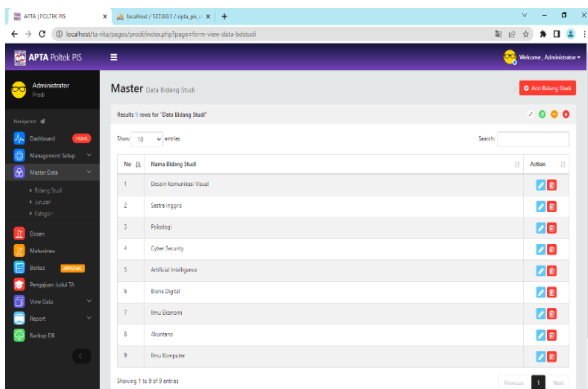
APTA | POLTEK PIS
localhost / 127.0.0.1 / apta_pi
localhost/ta-nita/pages/prodi/index.php?page=form-view-data-bdstudi

APTA Poltek PIS
Welcome , Administrator

Administrator
Prodi

Navigation
Dashboard
Management Setup
Master Data
Bidang Studi
Jurusan
Kategori
Dosen
Mahasiswa
Berkas
Pengajuan Judul TA
View Data
Report
Backup DB

Master Data Bidang Studi
Add Bidang Studi

Results 9 rows for "Data Bidang Studi"

Show 10 entries
Search:

| No | Nama Bidang Studi | Action |
|---|---|---|
| 1 | Desain Komunikasi Visual | |
| 2 | Sastra Inggris | |
| 3 | Psikologi | |
| 4 | Cyber Security | |
| 5 | Artificial Intelligence | |
| 6 | Bisnis Digital | |
| 7 | Ilmu Ekonomi | |
| 8 | Akuntansi | |
| 9 | Ilmu Komputer | |

Showing 1 to 9 of 9 entries
Previous 1 Next